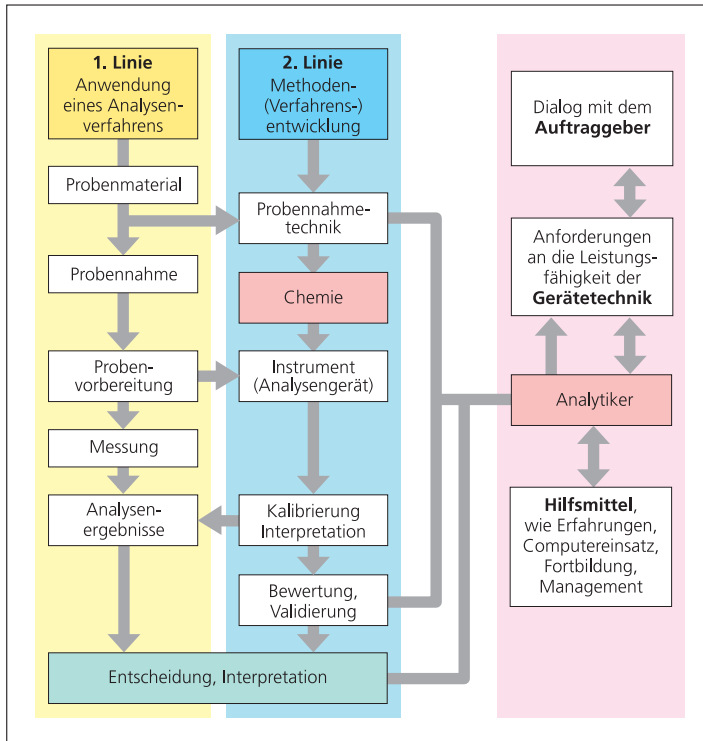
**1. Linie**
Anwendung eines Analysenverfahrens

Probenmaterial

Probennahme

Probenvorbereitung

Messung

Analysenergebnisse

**2. Linie**
Methoden-(Verfahrens-)entwicklung

Probennahmetechnik

Chemie

Instrument (Analysengerät)

Kalibrierung Interpretation

Bewertung, Validierung

Entscheidung, Interpretation

Dialog mit dem **Auftraggeber**

Anforderungen an die Leistungsfähigkeit der **Gerätetechnik**

Analytiker

**Hilfsmittel**, wie Erfahrungen, Computereinsatz, Fortbildung, Management